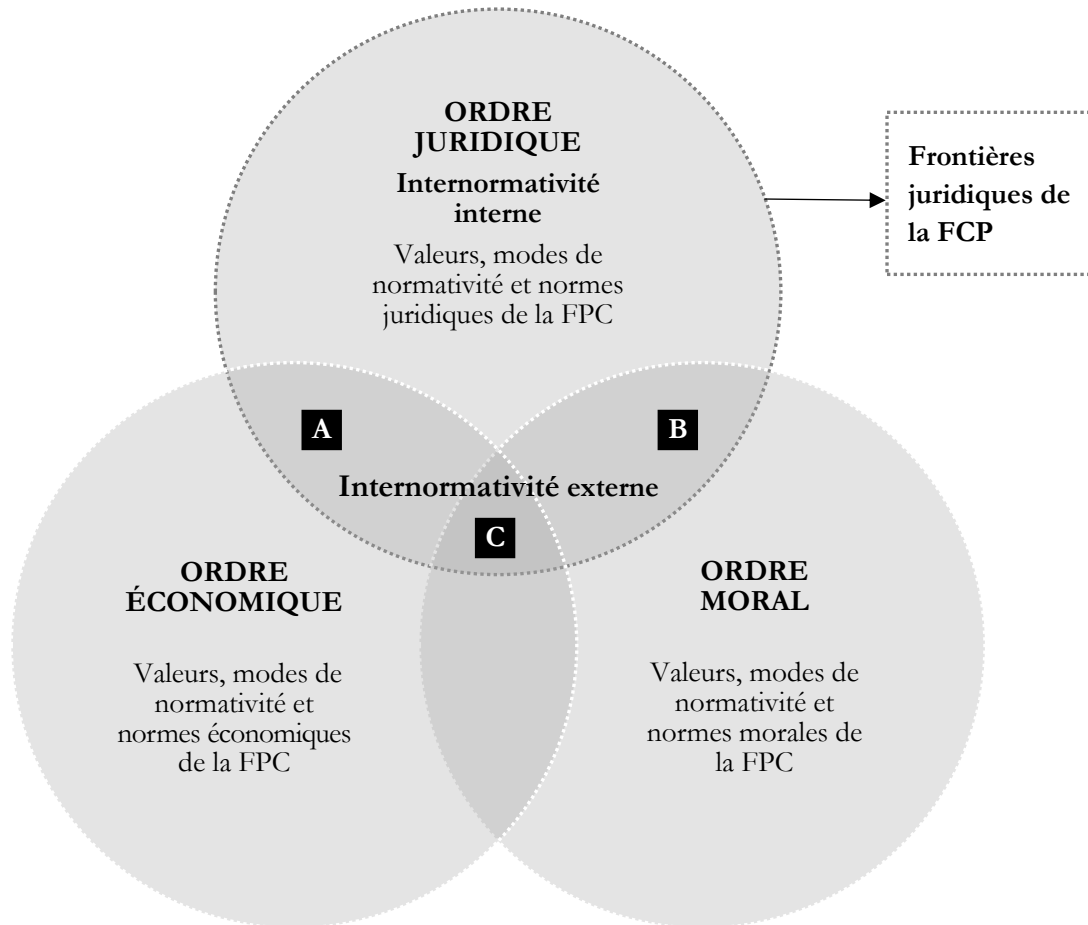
ORDRE JURIDIQUE

Internormativité interne

Valeurs, modes de normativité et normes juridiques de la FPC

Frontières juridiques de la FCP

A

B

Internormativité externe

C

ORDRE ÉCONOMIQUE

Valeurs, modes de normativité et normes économiques de la FPC

ORDRE MORAL

Valeurs, modes de normativité et normes morales de la FPC